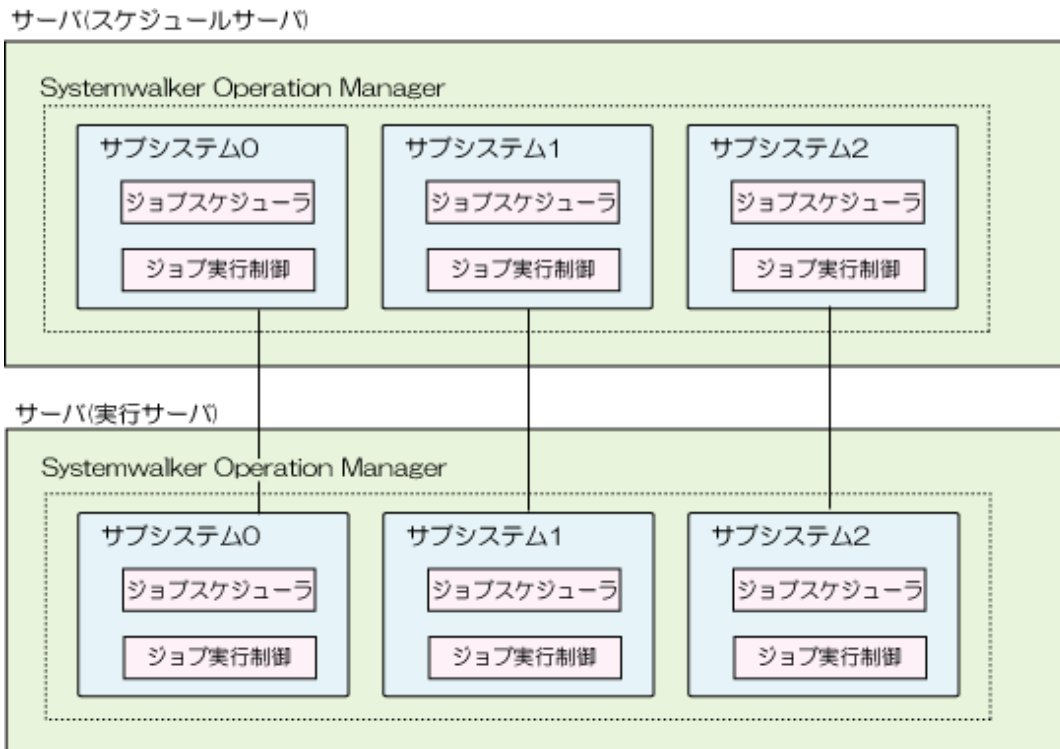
サーバ(スケジュールサーバ)

Systemwalker Operation Manager

サブシステム0
ジョブスケジューラ
ジョブ実行制御

サブシステム1
ジョブスケジューラ
ジョブ実行制御

サブシステム2
ジョブスケジューラ
ジョブ実行制御

サーバ(実行サーバ)

Systemwalker Operation Manager

サブシステム0
ジョブスケジューラ
ジョブ実行制御

サブシステム1
ジョブスケジューラ
ジョブ実行制御

サブシステム2
ジョブスケジューラ
ジョブ実行制御